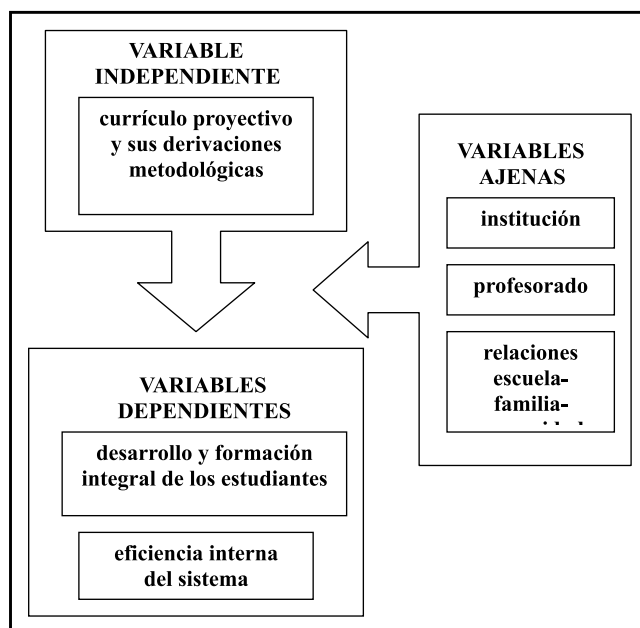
VARIABLE INDEPENDIENTE

currículo proyectivo y sus derivaciones metodológicas

VARIABLES AJENAS

institución

profesorado

relaciones escuela-familia-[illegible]

VARIABLES DEPENDIENTES

desarrollo y formación integral de los estudiantes

eficiencia interna del sistema